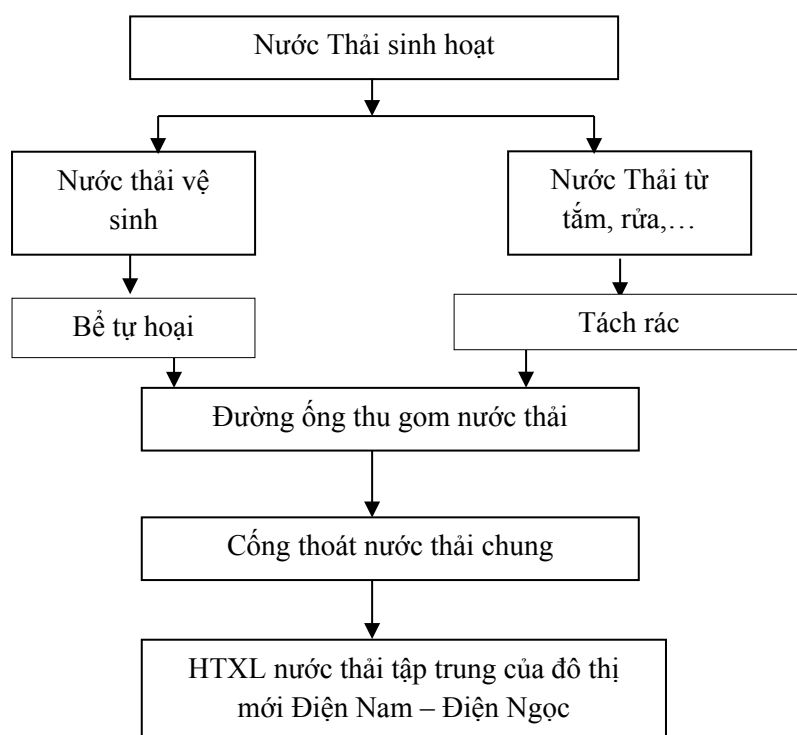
Nước Thải sinh hoạt

Nước thải vệ sinh

Nước Thải từ tắm, rửa,…

Bể tự hoại

Tách rác

Đường ống thu gom nước thải

Cống thoát nước thải chung

HTXL nước thải tập trung của đô thị mới Điện Nam – Điện Ngọc